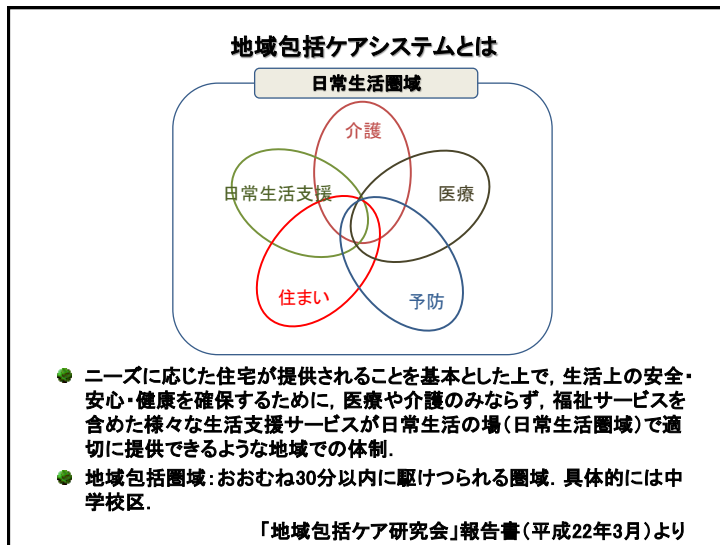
地域包括ケアシステムとは

日常生活圏域

介護

日常生活支援

医療

住まい

予防

ニーズに応じた住宅が提供されることを基本とした上で，生活上の安全・安心・健康を確保するために，医療や介護のみならず，福祉サービスを含めた様々な生活支援サービスが日常生活の場（日常生活圏域）で適切に提供できるような地域での体制.

地域包括圏域：おおむね30分以内に駆けつけられる圏域．具体的には中学校区.

「地域包括ケア研究会」報告書（平成22年3月）より